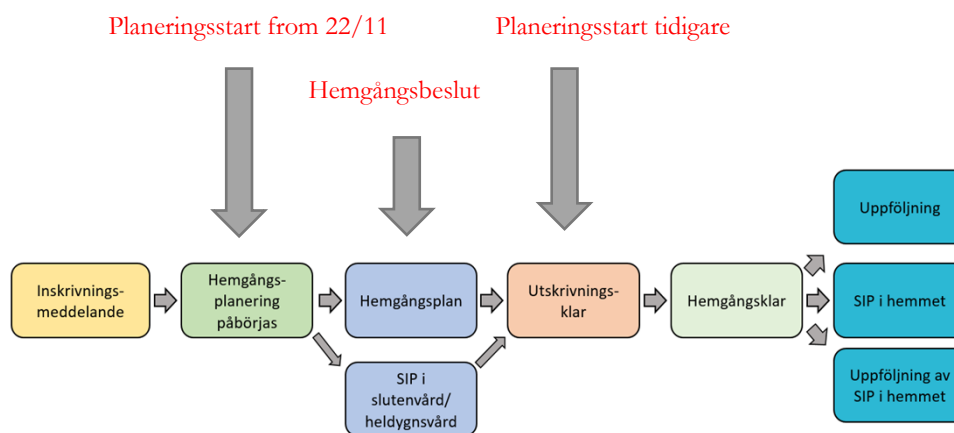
Planeringsstart from 22/11

Planeringsstart tidigare

Hemgångsbeslut

Inskrivnings-meddelande

Hemgångs-planering påbörjas

Hemgångsplan

SIP i slutenvård/ heldygnsvård

Utskrivnings-klar

Hemgångsklar

Uppföljning

SIP i hemmet

Uppföljning av SIP i hemmet